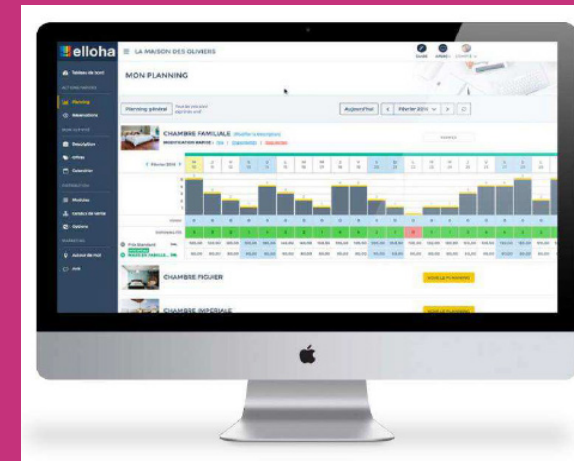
elloha

LA MAISON DES OLIVIERS

MON PLANNING

Tableau de bord

Planning

Réservations

Description

Offres

Calendrier

Modules

Canaux de vente

Options

Planning général

Aujourd'hui

Février 2016

CHAMBRE FAMILIALE

Février 2016

Prix Standard

CHAMBRE FIGUIER

CHAMBRE IMPERIALE

VOIR LE PLANNING

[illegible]